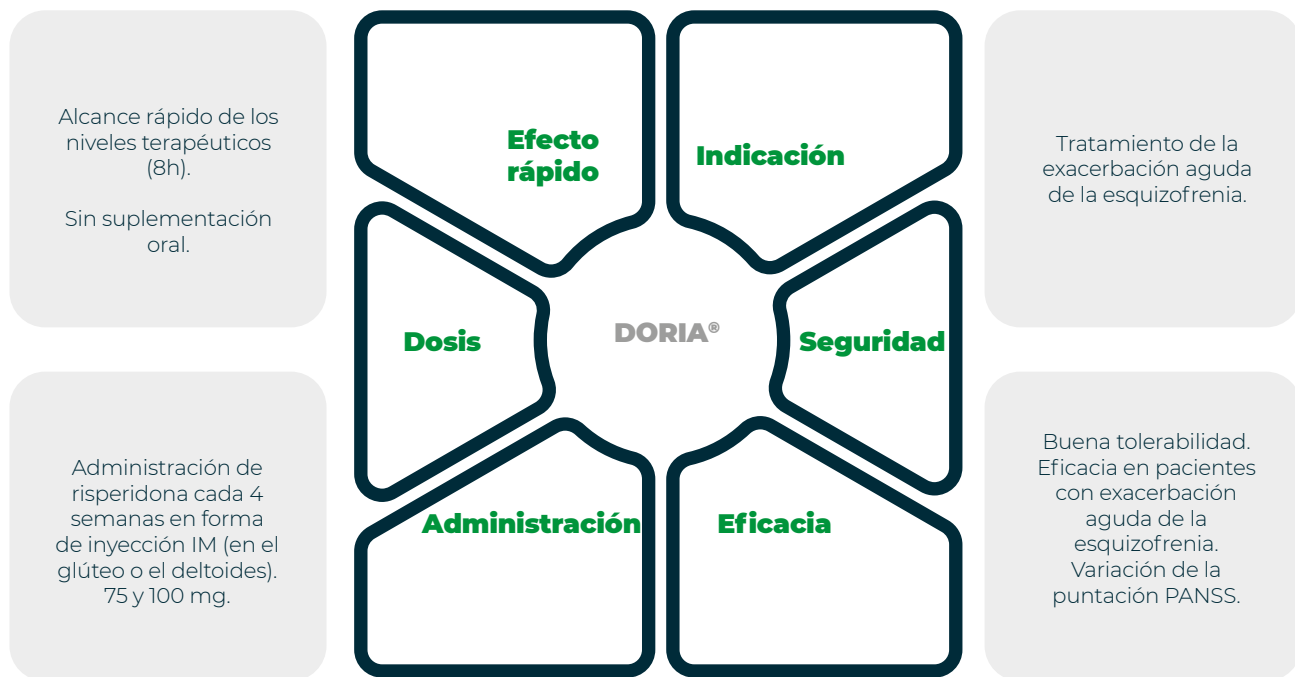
Alcance rápido de los niveles terapéuticos (8h).

Sin suplementación oral.

Efecto rápido

Indicación

Tratamiento de la exacerbación aguda de la esquizofrenia.

Dosis

DORIA®

Seguridad

Administración de risperidona cada 4 semanas en forma de inyección IM (en el glúteo o el deltoides). 75 y 100 mg.

Administración

Eficacia

Buena tolerabilidad. Eficacia en pacientes con exacerbación aguda de la esquizofrenia. Variación de la puntación PANSS.